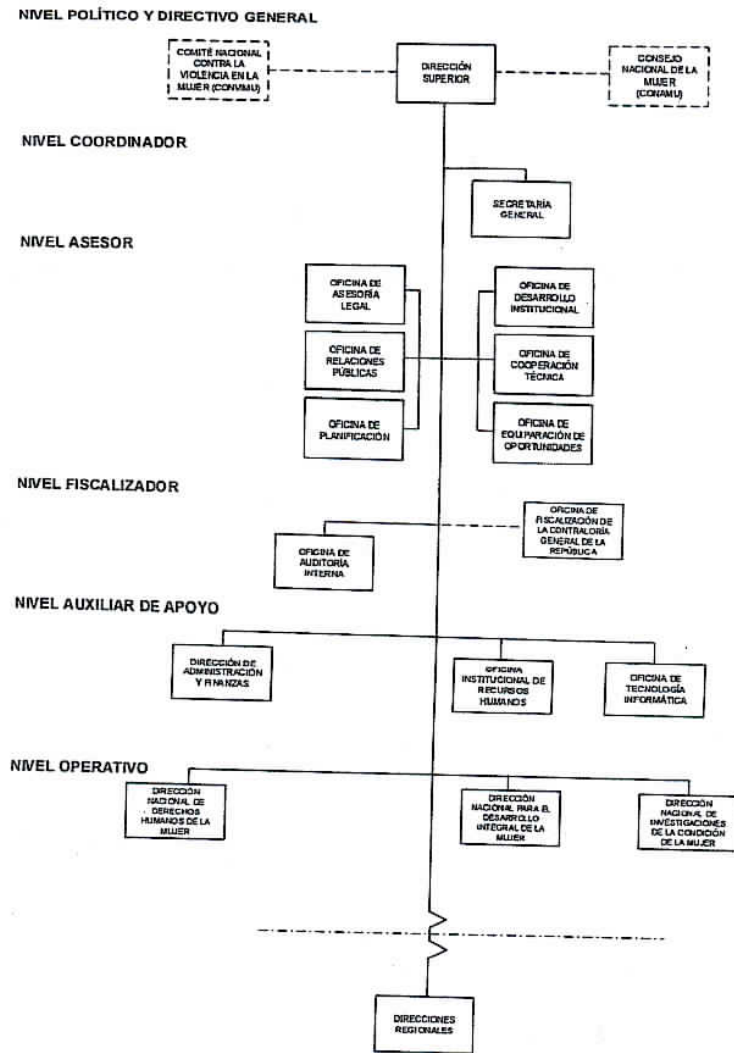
NIVEL POLÍTICO Y DIRECTIVO GENERAL

COMITÉ NACIONAL CONTRA LA VIOLENCIA EN LA MUJER (CONVIMU)

DIRECCIÓN SUPERIOR

CONSEJO NACIONAL DE LA MUJER (CONAMU)

NIVEL COORDINADOR

SECRETARÍA GENERAL

NIVEL ASESOR

OFICINA DE ASESORÍA LEGAL

OFICINA DE RELACIONES PÚBLICAS

OFICINA DE PLANIFICACIÓN

OFICINA DE DESARROLLO INSTITUCIONAL

OFICINA DE COOPERACIÓN TÉCNICA

OFICINA DE EQUIPARACIÓN DE OPORTUNIDADES

NIVEL FISCALIZADOR

OFICINA DE AUDITORÍA INTERNA

OFICINA DE FISCALIZACIÓN DE LA CONTRALORÍA GENERAL DE LA REPÚBLICA

NIVEL AUXILIAR DE APOYO

DIRECCIÓN DE ADMINISTRACIÓN Y FINANZAS

OFICINA INSTITUCIONAL DE RECURSOS HUMANOS

OFICINA DE TECNOLOGÍA INFORMÁTICA

NIVEL OPERATIVO

DIRECCIÓN NACIONAL DE DERECHOS HUMANOS DE LA MUJER

DIRECCIÓN NACIONAL PARA EL DESARROLLO INTEGRAL DE LA MUJER

DIRECCIÓN NACIONAL DE INVESTIGACIONES DE LA CONDICIÓN DE LA MUJER

DIRECCIONES REGIONALES